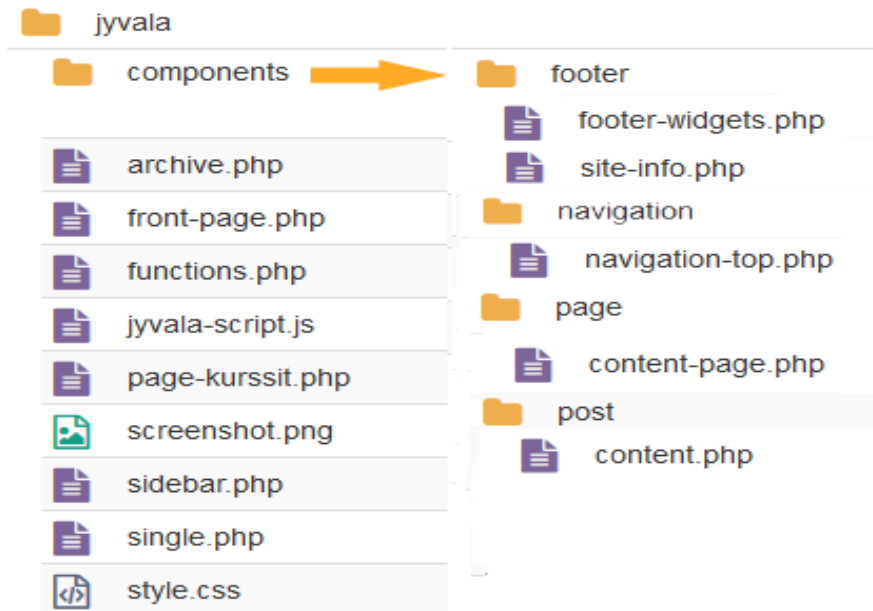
jyvala

components

archive.php

front-page.php

functions.php

jyvala-script.js

page-kurssit.php

screenshot.png

sidebar.php

single.php

style.css

footer

footer-widgets.php

site-info.php

navigation

navigation-top.php

page

content-page.php

post

content.php